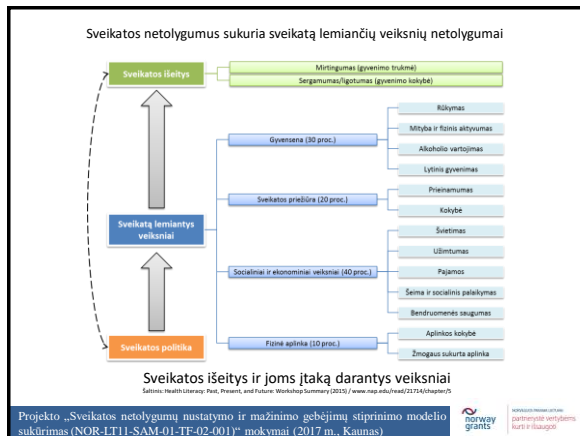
Sveikatos netolygumus sukuria sveikatą lemiančių veiksnių netolygumai

Sveikatos išeitys

Mirtingumas (gyvenimo trukmė)

Sergamumas/ligotumas (gyvenimo kokybė)

Sveikatą lemiantys veiksniai

Gyvensena (30 proc.)

Rūkymas

Mityba ir fizinis aktyvumas

Alkoholio vartojimas

Lytinis gyvenimas

Sveikatos priežiūra (20 proc.)

Prieinamumas

Kokybė

Socialiniai ir ekonominiai veiksniai (40 proc.)

Švietimas

Užimtumas

Pajamos

Šeima ir socialinis palaikymas

Bendruomenės saugumas

Sveikatos politika

Fizinė aplinka (10 proc.)

Aplinkos kokybė

Žmogaus sukurta aplinka

Sveikatos išeitys ir joms įtaką darantys veiksniai

Šaltinis: Health Literacy: Past, Present, and Future: Workshop Summary (2015) / www.nap.edu/read/21714/chapter/5

Projekto „Sveikatos netolygumų nustatymo ir mažinimo gebėjimų stiprinimo modelio sukūrimas (NOR-LT11-SAM-01-TF-02-001)" mokymai (2017 m., Kaunas)

norway grants

NORVEGIJOS FINANSINIS MECHANIZMAS partnerystė vertybėms kurti ir išsaugoti